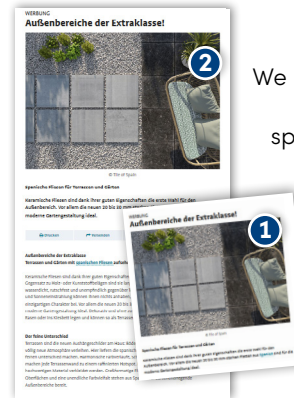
WERBUNG
Außenbereiche der Extraklasse!

2

© Tile of Spain

Spanische Fliesen für Terrassen und Gärten

Keramische Fliesen sind dank ihrer guten Eigenschaften die erste Wahl für den Außenbereich. Vor allem die neuen 20 bis 30 mm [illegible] moderne Gartengestaltung ideal.

Drucken
Teilen

Außenbereiche der Extraklasse
Terrassen und Gärten mit spanischen Fliesen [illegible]

Keramische Fliesen und dank ihrer guten Eigenschaften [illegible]

Der feine Unterschied

We

sp

WERBUNG
Außenbereiche der Extraklasse!

1

Spanische Fliesen für Terrassen und Gärten